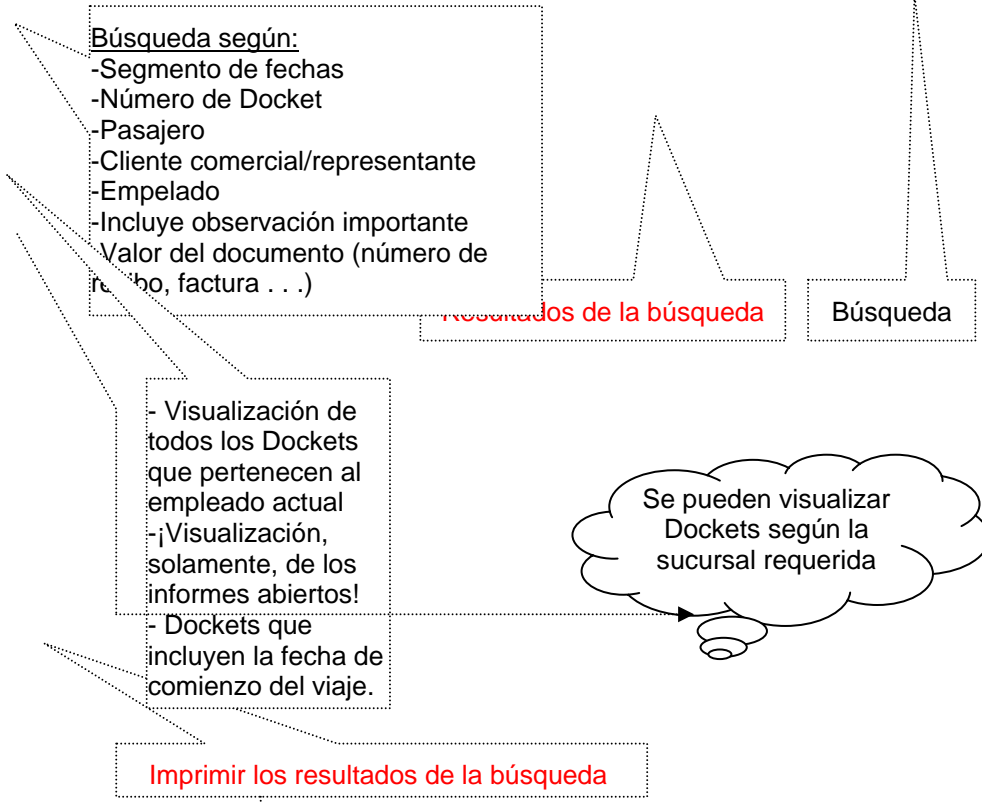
Búsqueda según:
-Segmento de fechas
-Número de Docket
-Pasajero
-Cliente comercial/representante
-Empelado
-Incluye observación importante
-Valor del documento (número de r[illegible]ibo, factura . . .)

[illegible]ados de la búsqueda

Búsqueda

- Visualización de todos los Dockets que pertenecen al empleado actual
-¡Visualización, solamente, de los informes abiertos!
- Dockets que incluyen la fecha de comienzo del viaje.

Se pueden visualizar Dockets según la sucursal requerida

Imprimir los resultados de la búsqueda